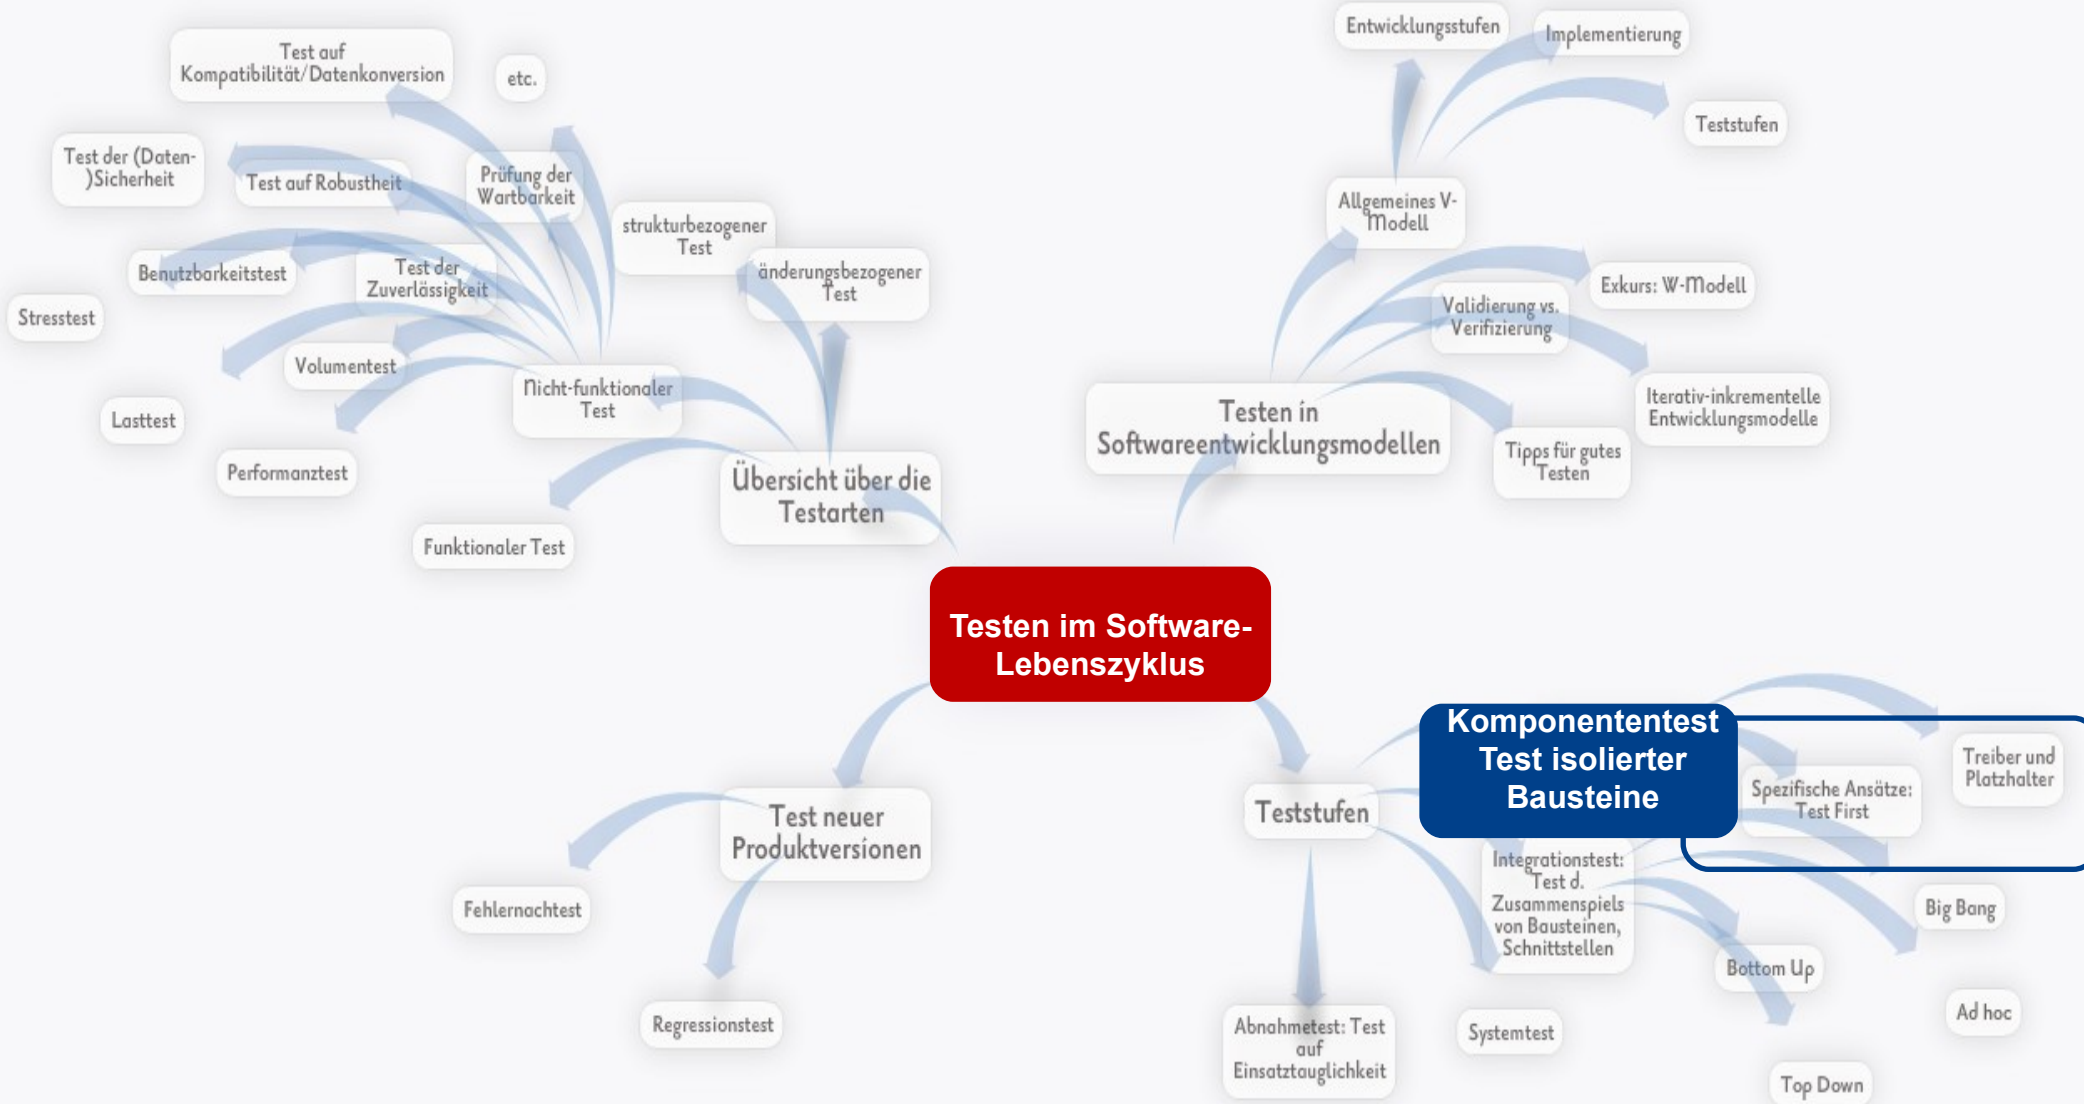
Testen im Software-Lebenszyklus

Übersicht über die Testarten

Nicht-funktionaler Test

Test auf Kompatibilität/Datenkonversion

etc.

Test der (Daten-)Sicherheit

Test auf Robustheit

Prüfung der Wartbarkeit

Benutzbarkeitstest

Test der Zuverlässigkeit

Stresstest

Volumentest

Lasttest

Performanztest

strukturbezogener Test

änderungsbezogener Test

Funktionaler Test

Testen in Softwareentwicklungsmodellen

Allgemeines V-Modell

Entwicklungsstufen

Implementierung

Teststufen

Exkurs: W-Modell

Validierung vs. Verifizierung

Iterativ-inkrementelle Entwicklungsmodelle

Tipps für gutes Testen

Test neuer Produktversionen

Fehlernachtest

Regressionstest

Teststufen

Komponententest Test isolierter Bausteine

Spezifische Ansätze: Test First

Treiber und Platzhalter

Integrationstest: Test d. Zusammenspiels von Bausteinen, Schnittstellen

Big Bang

Bottom Up

Ad hoc

Top Down

Systemtest

Abnahmetest: Test auf Einsatztauglichkeit